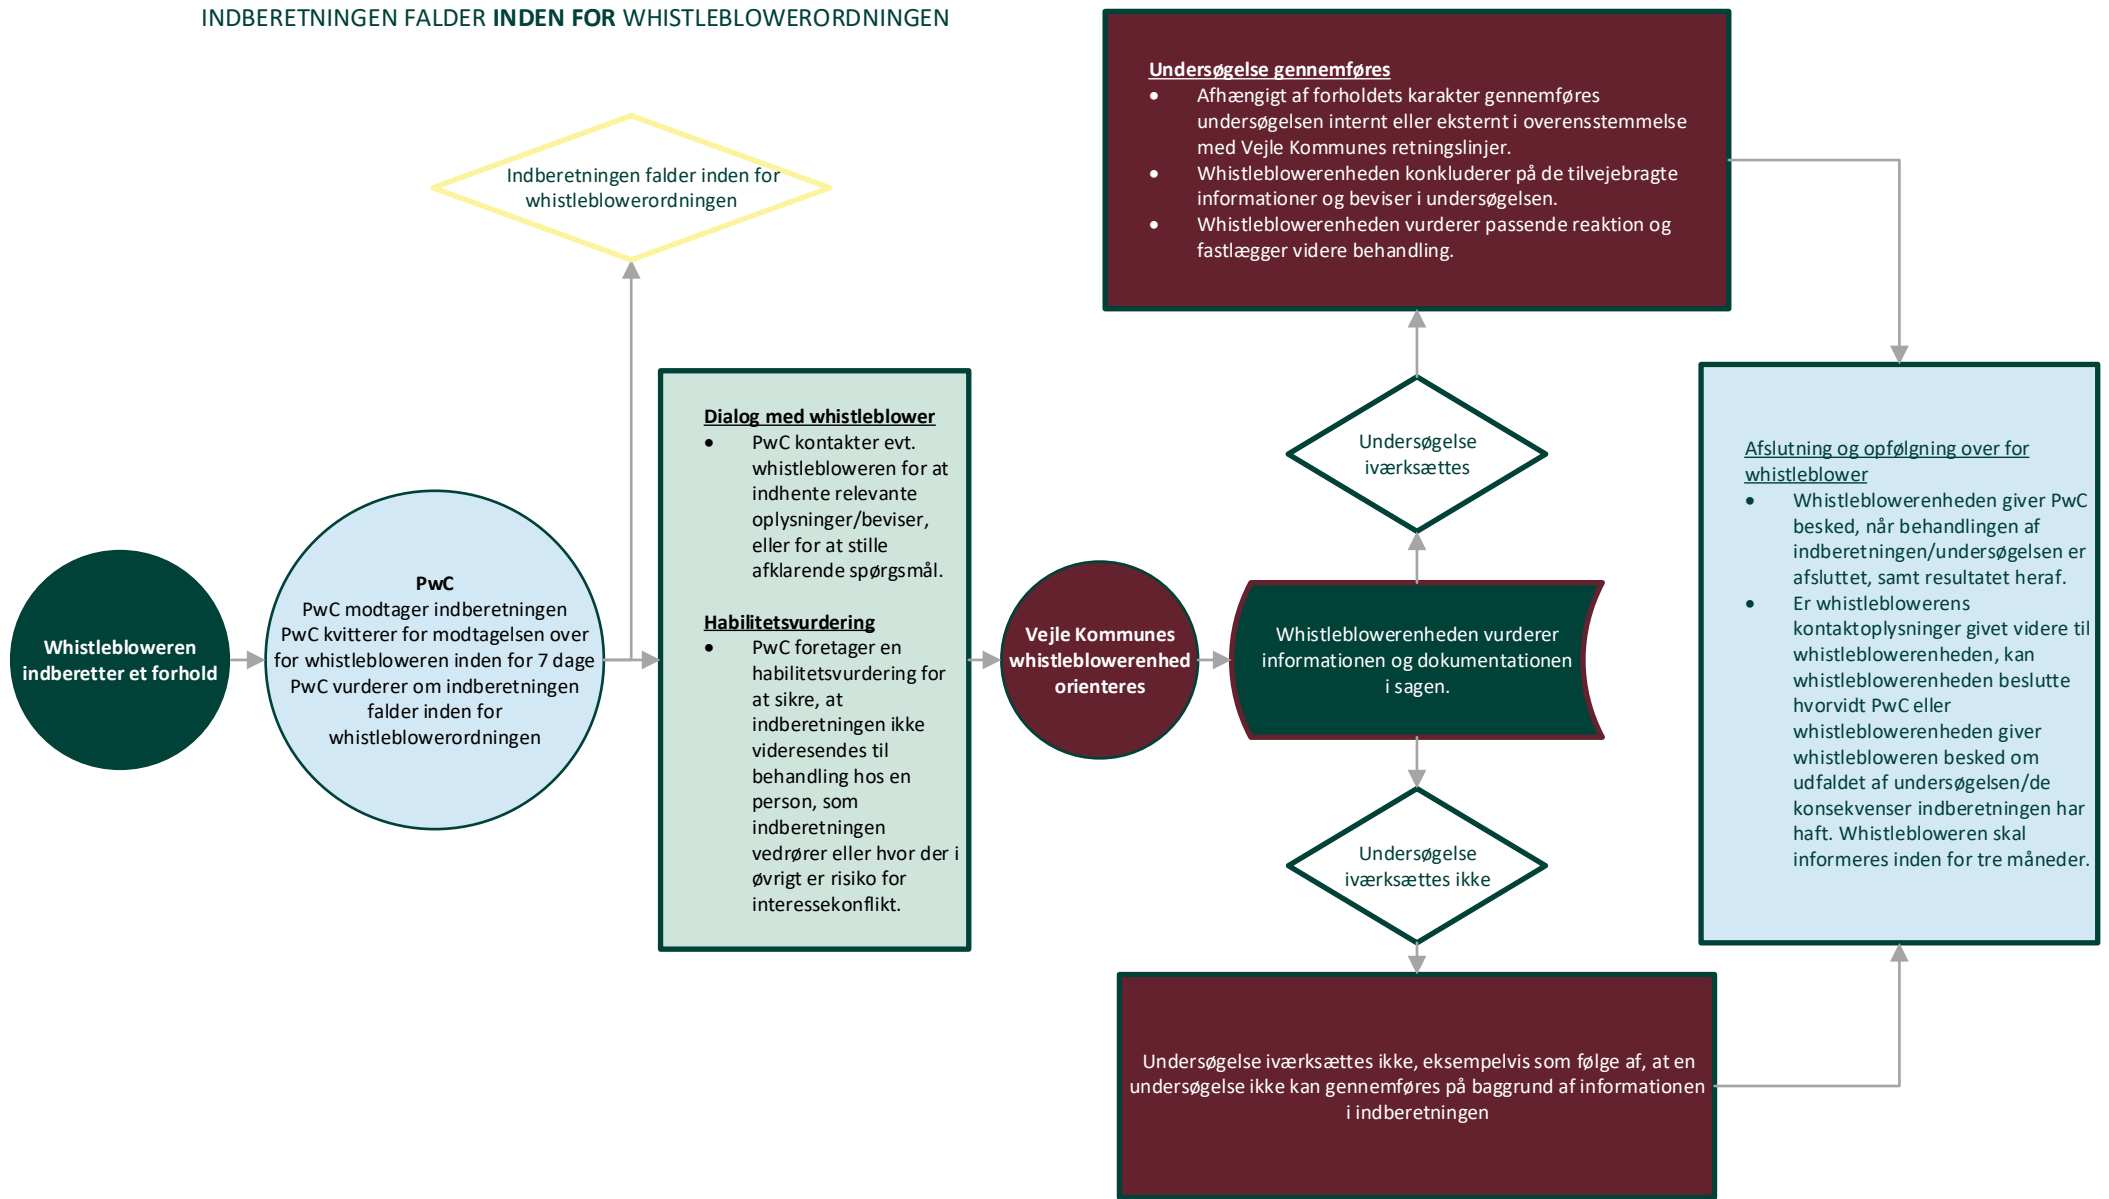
INDBERETNINGEN FALDER **INDEN FOR** WHISTLEBLOWERORDNINGEN

Indberetningen falder inden for whistleblowerordningen

Whistlebloweren indberetter et forhold

PwC
PwC modtager indberetningen
PwC kvitterer for modtagelsen over for whistlebloweren inden for 7 dage
PwC vurderer om indberetningen falder inden for whistleblowerordningen

Dialog med whistleblower
- PwC kontakter evt. whistlebloweren for at indhente relevante oplysninger/beviser, eller for at stille afklarende spørgsmål.

Habilitetsvurdering
- PwC foretager en habilitetsvurdering for at sikre, at indberetningen ikke videresendes til behandling hos en person, som indberetningen vedrører eller hvor der i øvrigt er risiko for interessekonflikt.

Vejle Kommunes whistleblowerenhed orienteres

Whistleblowerenheden vurderer informationen og dokumentationen i sagen.

Undersøgelse gennemføres
- Afhængigt af forholdets karakter gennemføres undersøgelsen internt eller eksternt i overensstemmelse med Vejle Kommunes retningslinjer.
- Whistleblowerenheden konkluderer på de tilvejebragte informationer og beviser i undersøgelsen.
- Whistleblowerenheden vurderer passende reaktion og fastlægger videre behandling.

Undersøgelse iværksættes

Undersøgelse iværksættes ikke

Undersøgelse iværksættes ikke, eksempelvis som følge af, at en undersøgelse ikke kan gennemføres på baggrund af informationen i indberetningen

Afslutning og opfølgning over for whistleblower
- Whistleblowerenheden giver PwC besked, når behandlingen af indberetningen/undersøgelsen er afsluttet, samt resultatet heraf.
- Er whistleblowerens kontaktoplysninger givet videre til whistleblowerenheden, kan whistleblowerenheden beslutte hvorvidt PwC eller whistleblowerenheden giver whistlebloweren besked om udfaldet af undersøgelsen/de konsekvenser indberetningen har haft. Whistlebloweren skal informeres inden for tre måneder.